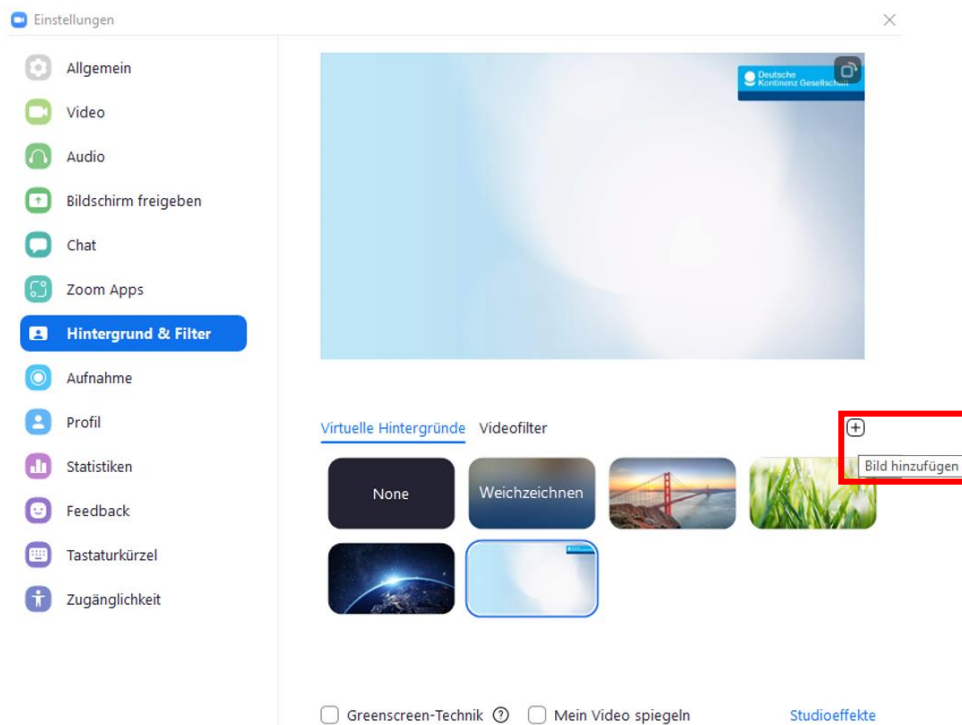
Einstellungen

Allgemein
Video
Audio
Bildschirm freigeben
Chat
Zoom Apps
Hintergrund & Filter
Aufnahme
Profil
Statistiken
Feedback
Tastaturkürzel
Zugänglichkeit

Deutsche Kontinenz Gesellschaft

Virtuelle Hintergründe Videofilter

Bild hinzufügen

None
Weichzeichnen

Greenscreen-Technik
Mein Video spiegeln
Studioeffekte